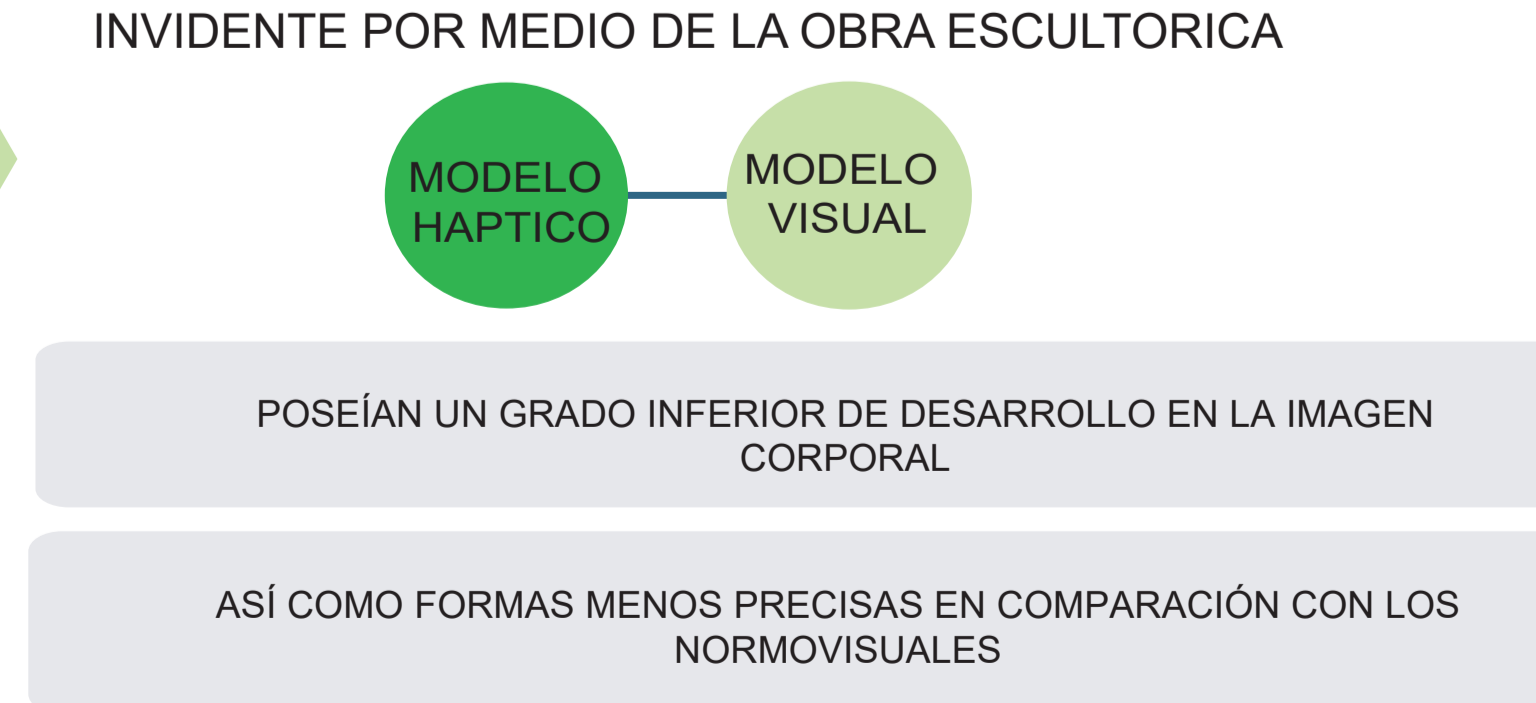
INVIDENTE POR MEDIO DE LA OBRA ESCULTORICA

MODELO HAPTICO

MODELO VISUAL

POSEÍAN UN GRADO INFERIOR DE DESARROLLO EN LA IMAGEN CORPORAL

ASÍ COMO FORMAS MENOS PRECISAS EN COMPARACIÓN CON LOS NORMOVISUALES